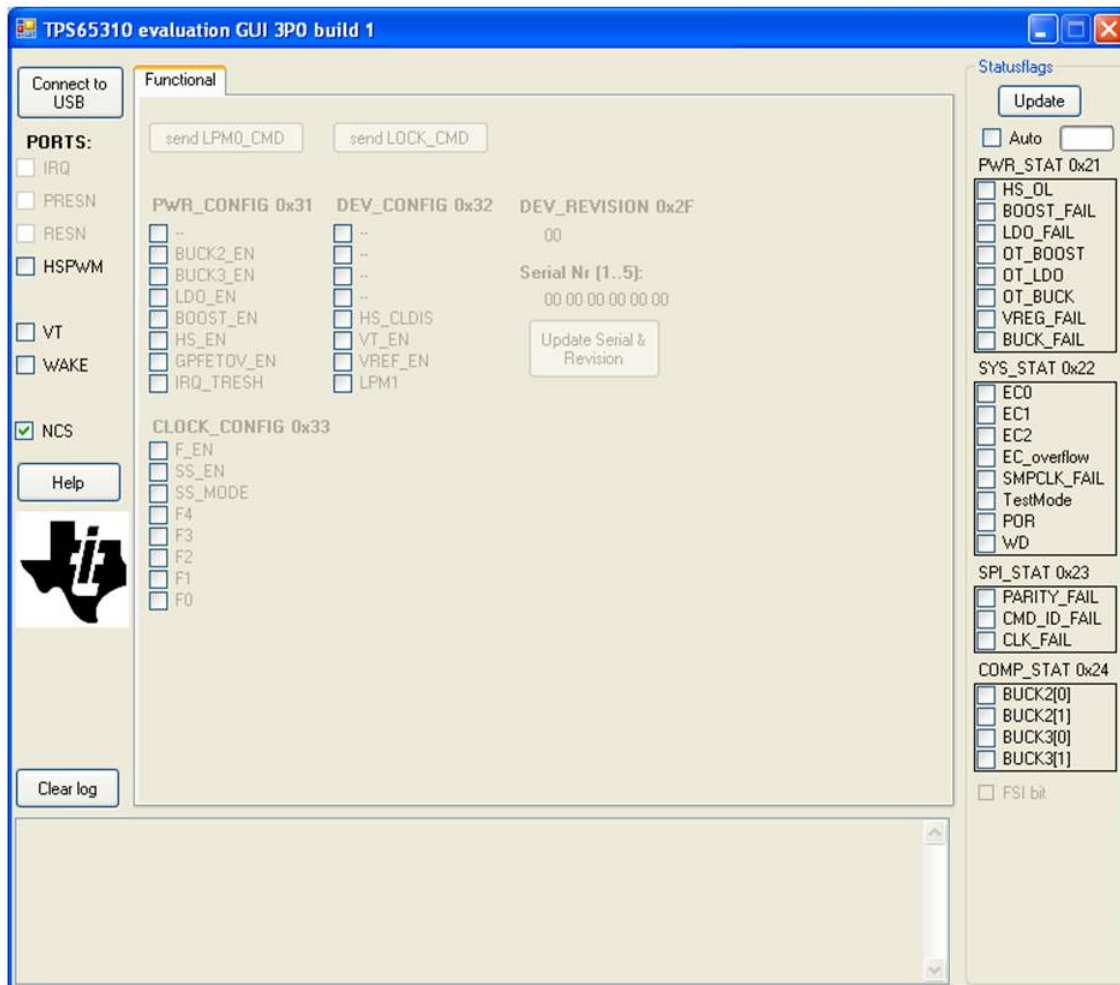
TPS65310 evaluation GUI 3P0 build 1

Connect to USB

PORTS:
IRQ
PRESN
RESN
HSPWM

VT
WAKE

NCS

Help

Clear log

Functional

send LPM0_CMD
send LOCK_CMD

PWR_CONFIG 0x31
--
BUCK2_EN
BUCK3_EN
LDO_EN
BOOST_EN
HS_EN
GPFETOV_EN
IRQ_TRESH

DEV_CONFIG 0x32
--
--
--
--
HS_CLDIS
VT_EN
VREF_EN
LPM1

DEV_REVISION 0x2F
00
Serial Nr (1...5):
00 00 00 00 00 00
Update Serial & Revision

CLOCK_CONFIG 0x33
F_EN
SS_EN
SS_MODE
F4
F3
F2
F1
F0

Statusflags
Update
Auto

PWR_STAT 0x21
HS_OL
BOOST_FAIL
LDO_FAIL
OT_BOOST
OT_LDO
OT_BUCK
VREG_FAIL
BUCK_FAIL

SYS_STAT 0x22
EC0
EC1
EC2
EC_overflow
SMPCLK_FAIL
TestMode
POR
WD

SPI_STAT 0x23
PARITY_FAIL
CMD_ID_FAIL
CLK_FAIL

COMP_STAT 0x24
BUCK2[0]
BUCK2[1]
BUCK3[0]
BUCK3[1]

FSI bit